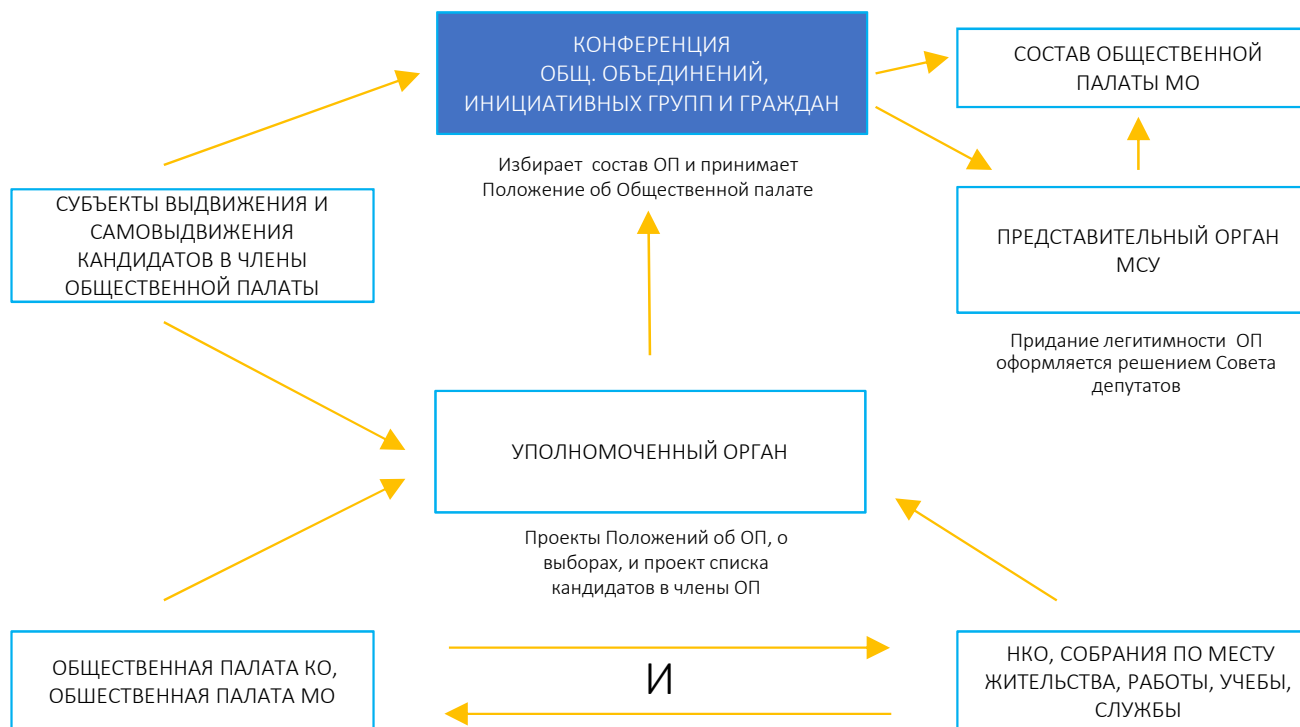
КОНФЕРЕНЦИЯ ОБЩ. ОБЪЕДИНЕНИЙ, ИНИЦИАТИВНЫХ ГРУПП И ГРАЖДАН

Избирает состав ОП и принимает Положение об Общественной палате

СОСТАВ ОБЩЕСТВЕННОЙ ПАЛАТЫ МО

СУБЪЕКТЫ ВЫДВИЖЕНИЯ И САМОВЫДВИЖЕНИЯ КАНДИДАТОВ В ЧЛЕНЫ ОБЩЕСТВЕННОЙ ПАЛАТЫ

ПРЕДСТАВИТЕЛЬНЫЙ ОРГАН МСУ

Придание легитимности ОП оформляется решением Совета депутатов

УПОЛНОМОЧЕННЫЙ ОРГАН

Проекты Положений об ОП, о выборах, и проект списка кандидатов в члены ОП

ОБЩЕСТВЕННАЯ ПАЛАТА КО, ОБЩЕСТВЕННАЯ ПАЛАТА МО

И

НКО, СОБРАНИЯ ПО МЕСТУ ЖИТЕЛЬСТВА, РАБОТЫ, УЧЕБЫ, СЛУЖБЫ